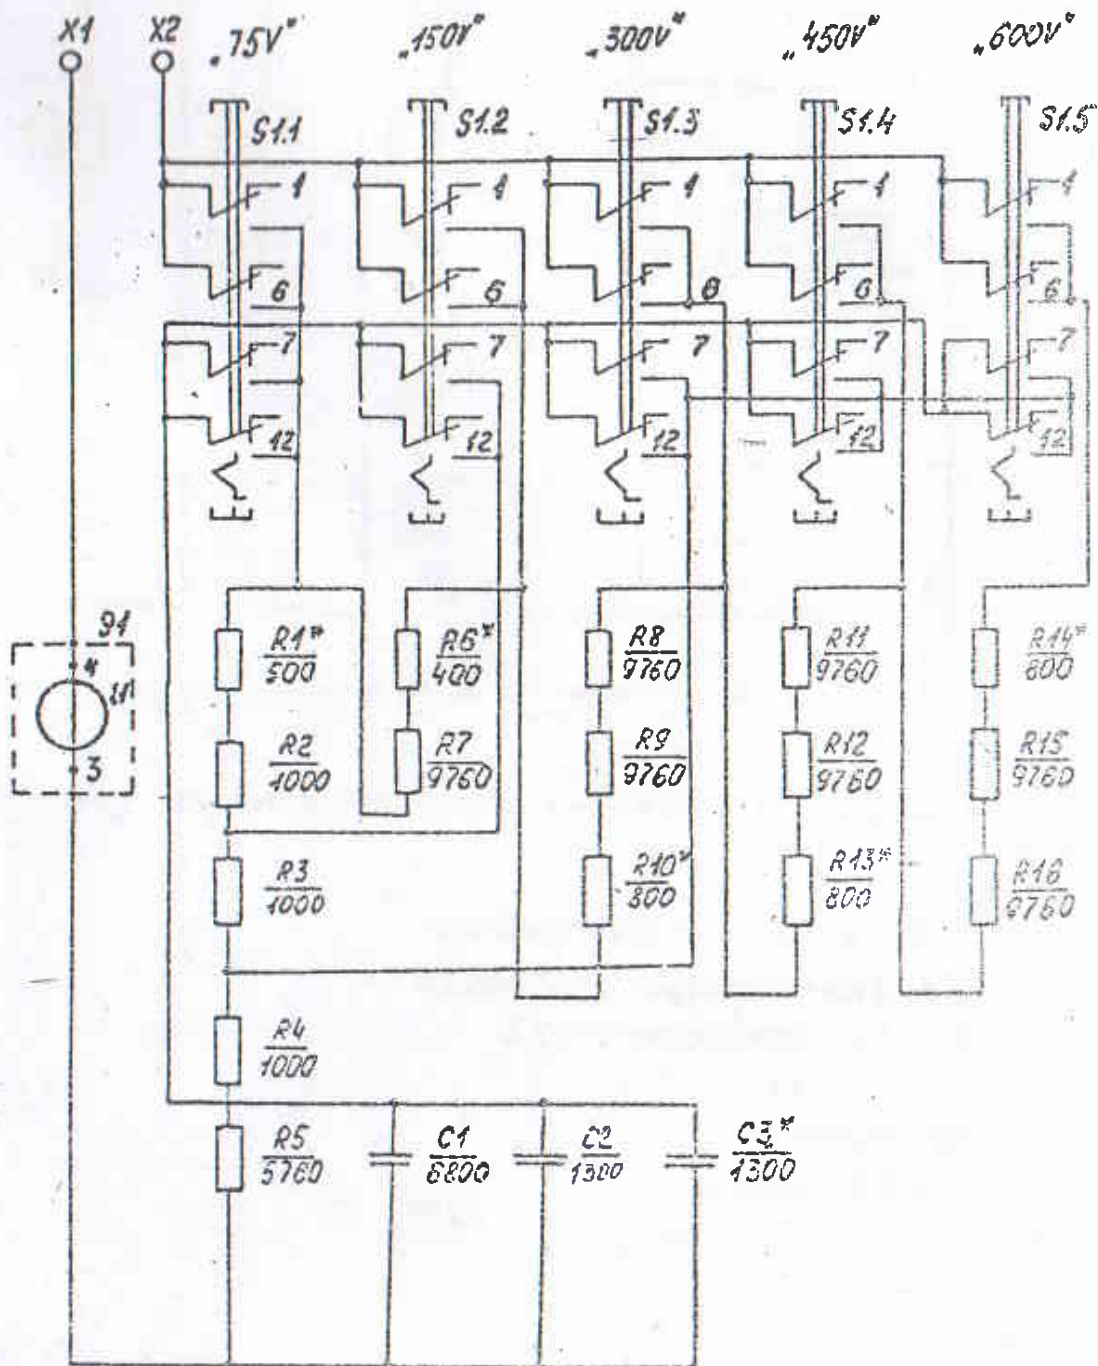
X1 X2 „75V" „150V" „300V" „450V" „600V"

S1.1 S1.2 S1.3 S1.4 S1.5

1 6 7 12
1 6 7 12
1 6 7 12
1 6 7 12
1 6 7 12

91
4
Л1
3

$\frac{R1^*}{500}$ $\frac{R2}{1000}$ $\frac{R3}{1000}$ $\frac{R4}{1000}$ $\frac{R5}{5760}$

$\frac{R6^*}{400}$ $\frac{R7}{9760}$

$\frac{R8}{9760}$ $\frac{R9}{9760}$ $\frac{R10^*}{800}$

$\frac{R11}{9760}$ $\frac{R12}{9760}$ $\frac{R13^*}{800}$

$\frac{R14^*}{800}$ $\frac{R15}{9760}$ $\frac{R16}{9760}$

$\frac{C1}{6800}$ $\frac{C2}{1500}$ $\frac{C3^*}{1300}$